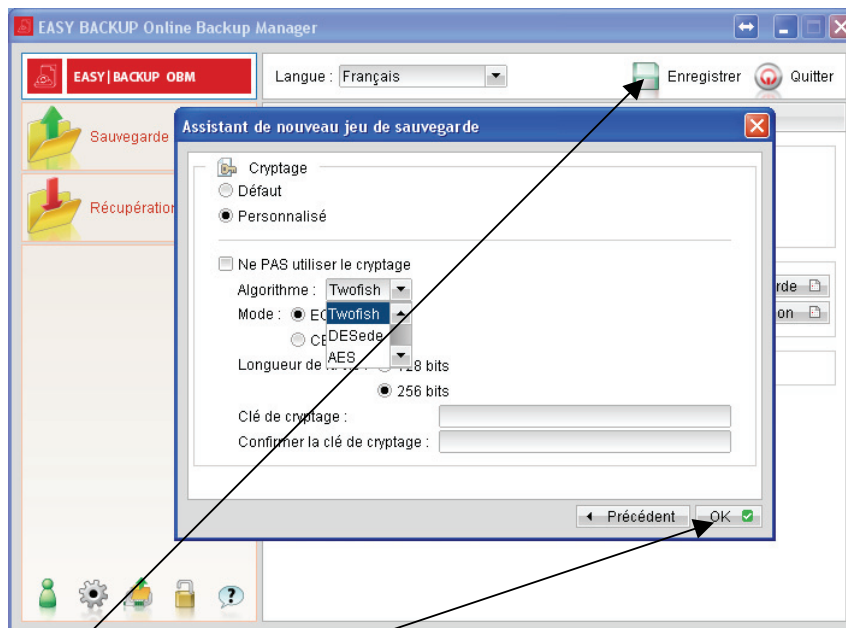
EASY BACKUP Online Backup Manager

EASY|BACKUP OBM

Langue : Français

Enregistrer

Quitter

Sauvegarde

Récupération

Assistant de nouveau jeu de sauvegarde

Cryptage

Défaut

Personnalisé

Ne PAS utiliser le cryptage

Algorithme : Twofish

Twofish

DESede

AES

Mode : EC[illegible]

CE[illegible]

Longueur de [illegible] 128 bits

256 bits

Clé de cryptage :

Confirmer la clé de cryptage :

rde

on

Précédent

OK